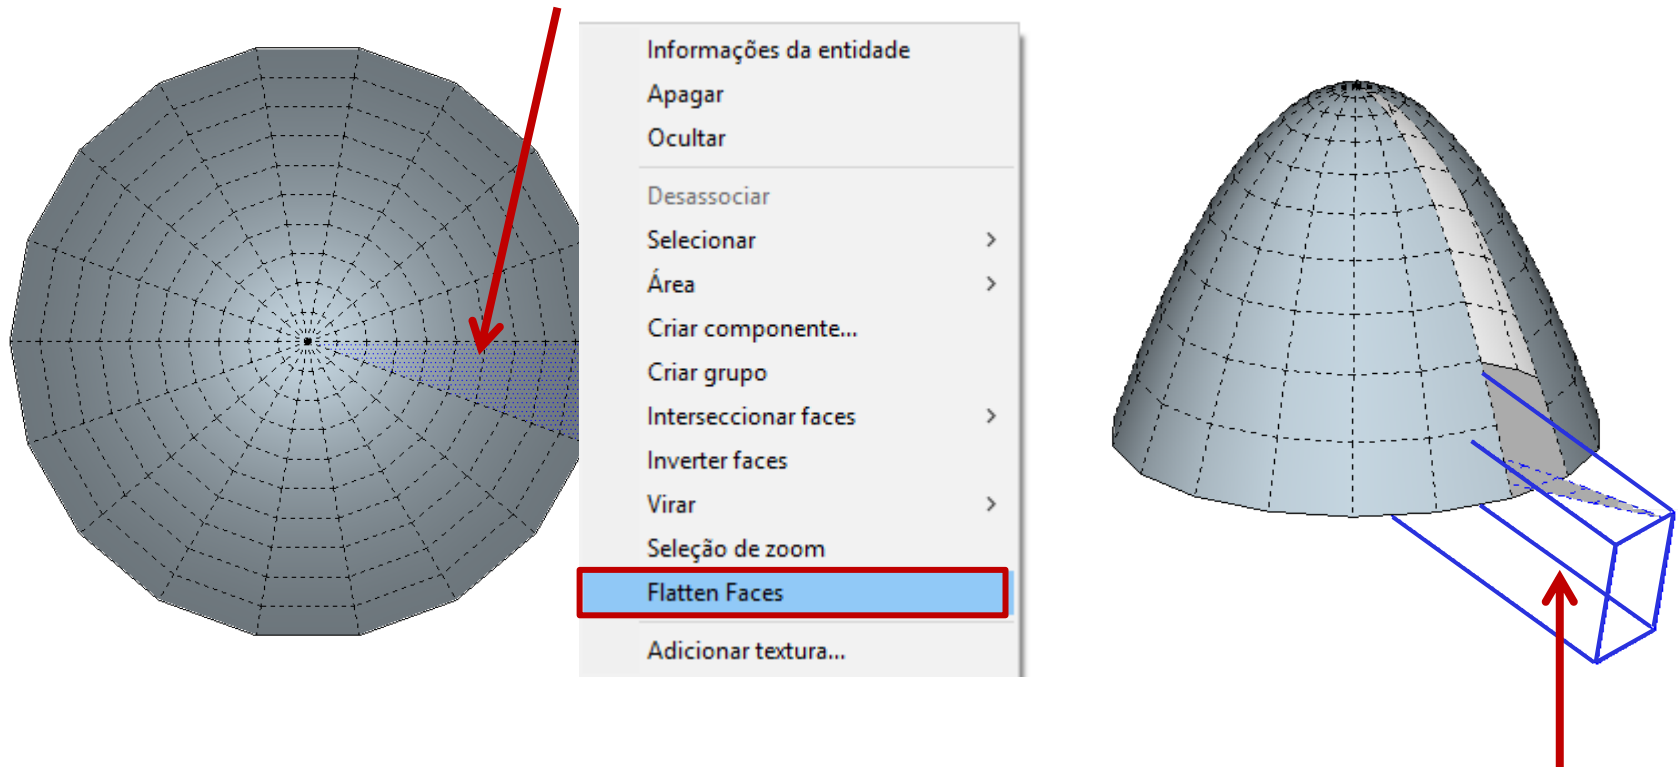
Informações da entidade
Apagar
Ocultar

Desassociar
Selecionar >
Área >
Criar componente...
Criar grupo
Interseccionar faces >
Inverter faces
Virar >
Seleção de zoom
Flatten Faces

Adicionar textura...